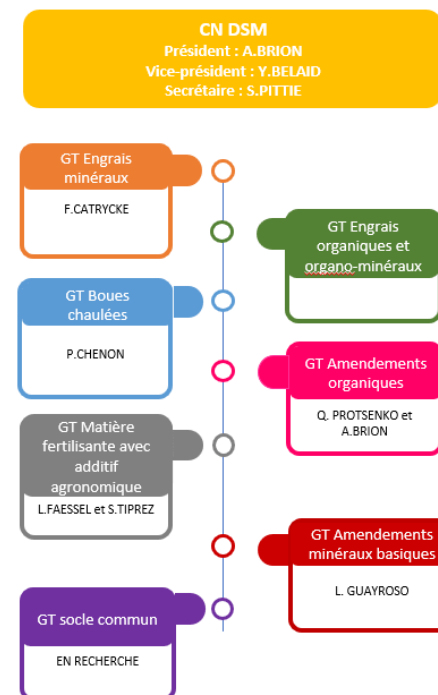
CN DSM
Président : A.BRION
Vice-président : Y.BELAID
Secrétaire : S.PITTIE

GT Engrais minéraux
F.CATRYCKE

GT Engrais organiques et organo-minéraux

GT Boues chaulées
P.CHENON

GT Amendements organiques
Q. PROTSENKO et A.BRION

GT Matière fertilisante avec additif agronomique
L.FAESSEL et S.TIPREZ

GT Amendements minéraux basiques
L. GUAYROSO

GT socle commun
EN RECHERCHE